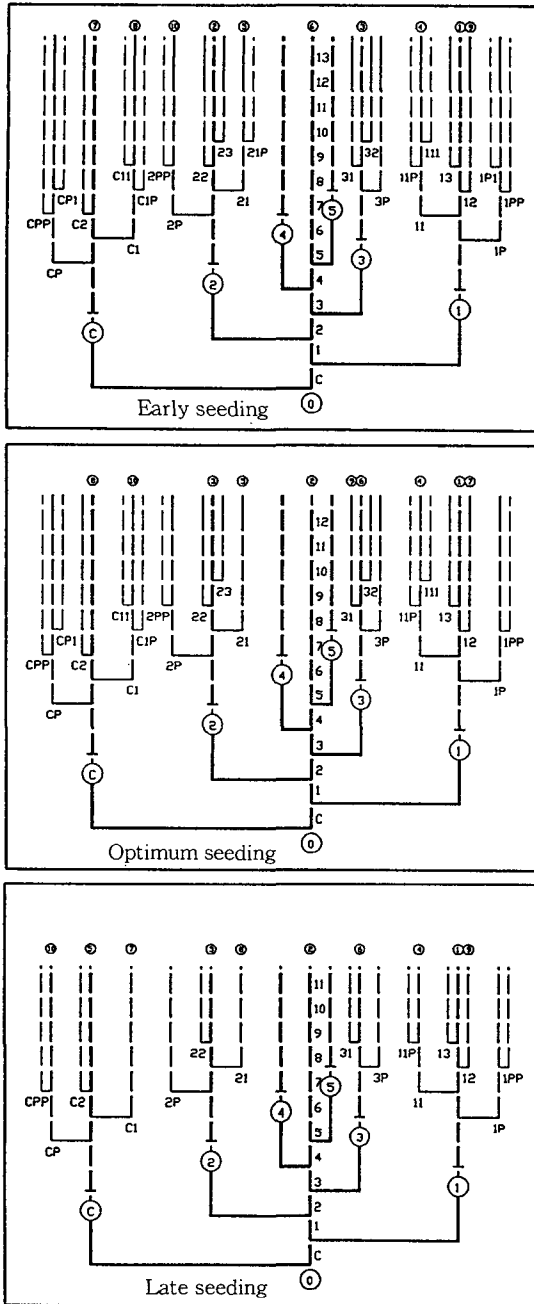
⑦ ⑧ ⑩ ② ③ ⑥ ③ ④ ①③

13 12 11 10 9 8 7 6 5 4 3 2 1 C

CP1 C11 2PP 23 21P 32 111 1P1

CPP C2 C1P 22 21 31 3P 11P 13 12 1PP

CP C1 2P 11 1P

⑤ ④ ③ ② ① Ⓒ

Early seeding ⓪

⑥ ⑩ ③ ⑦ ② ⑦⑥ ④ ①⑦

12 11 10 9 8 7 6 5 4 3 2 1 C

CP1 C11 2PP 23 111 32

CPP C2 C1P 22 21 31 3P 11P 13 12 1PP

CP C1 2P 11 1P

⑤ ④ ③ ② ① Ⓒ

Optimum seeding ⓪

⑩ ⑤ ⑦ ③ ⑥ ② ⑥ ④ ①③

11 10 9 8 7 6 5 4 3 2 1 C

22 21 31 3P 11P 13 12 1PP

CPP C2 C1 2P 11

CP 1P

⑤ ④ ③ ② ① Ⓒ

Late seeding ⓪